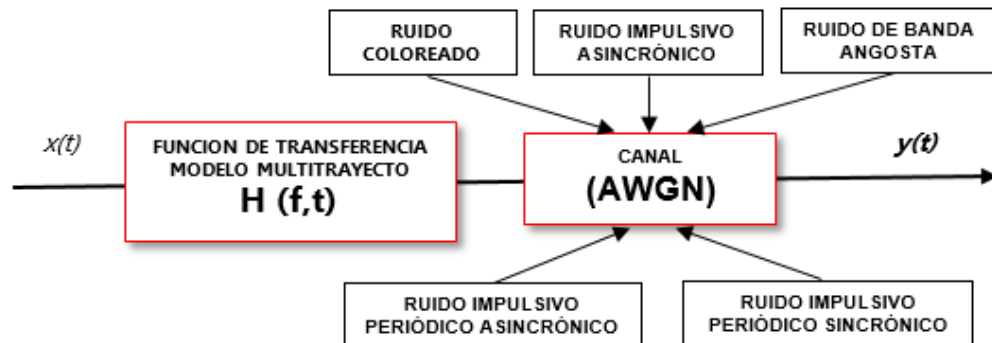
RUIDO COLOREADO

RUIDO IMPULSIVO ASINCRÓNICO

RUIDO DE BANDA ANGOSTA

$x(t)$

FUNCION DE TRANSFERENCIA MODELO MULTITRAYECTO

H (f,t)

CANAL

(AWGN)

$y(t)$

RUIDO IMPULSIVO PERIÓDICO ASINCRÓNICO

RUIDO IMPULSIVO PERIÓDICO SINCRÓNICO